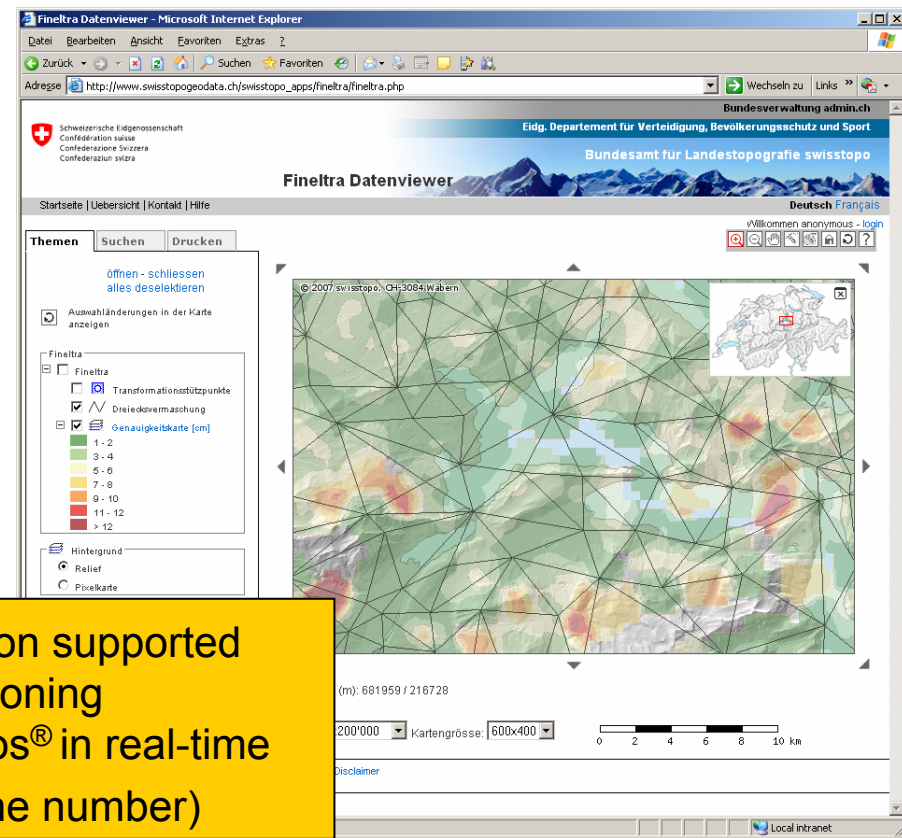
Fineltra Datenviewer - Microsoft Internet Explorer

Datei Bearbeiten Ansicht Favoriten Extras ?

Zurück Suchen Favoriten

Adresse http://www.swisstopogeodata.ch/swisstopo_apps/fineltra/fineltra.php

Wechseln zu Links

Bundesverwaltung admin.ch

Schweizerische Eidgenossenschaft
Confédération suisse
Confederazione Svizzera
Confederaziun svizra

Eidg. Departement für Verteidigung, Bevölkerungsschutz und Sport

Bundesamt für Landestopografie swisstopo

Fineltra Datenviewer

Startseite | Uebersicht | Kontakt | Hilfe

Deutsch Français

Willkommen anonymous - login

Themen Suchen Drucken

öffnen - schliessen
alles deselektieren

Auswahländerungen in der Karte anzeigen

Fineltra
Fineltra
Transformationsstützpunkte
Dreiecksvermaschung
Genauigkeitskarte [cm]
1 - 2
3 - 4
5 - 6
7 - 8
9 - 10
11 - 12
> 12

Hintergrund
Relief
Pixelkarte

© 2007 swisstopo, CH-3084 Wabern

(m): 681959 / 216728

200'000 Kartengrösse: 600x400

0 2 4 6 8 10 km

Disclaimer

Local intranet

on supported
oning
os® in real-time
ne number)